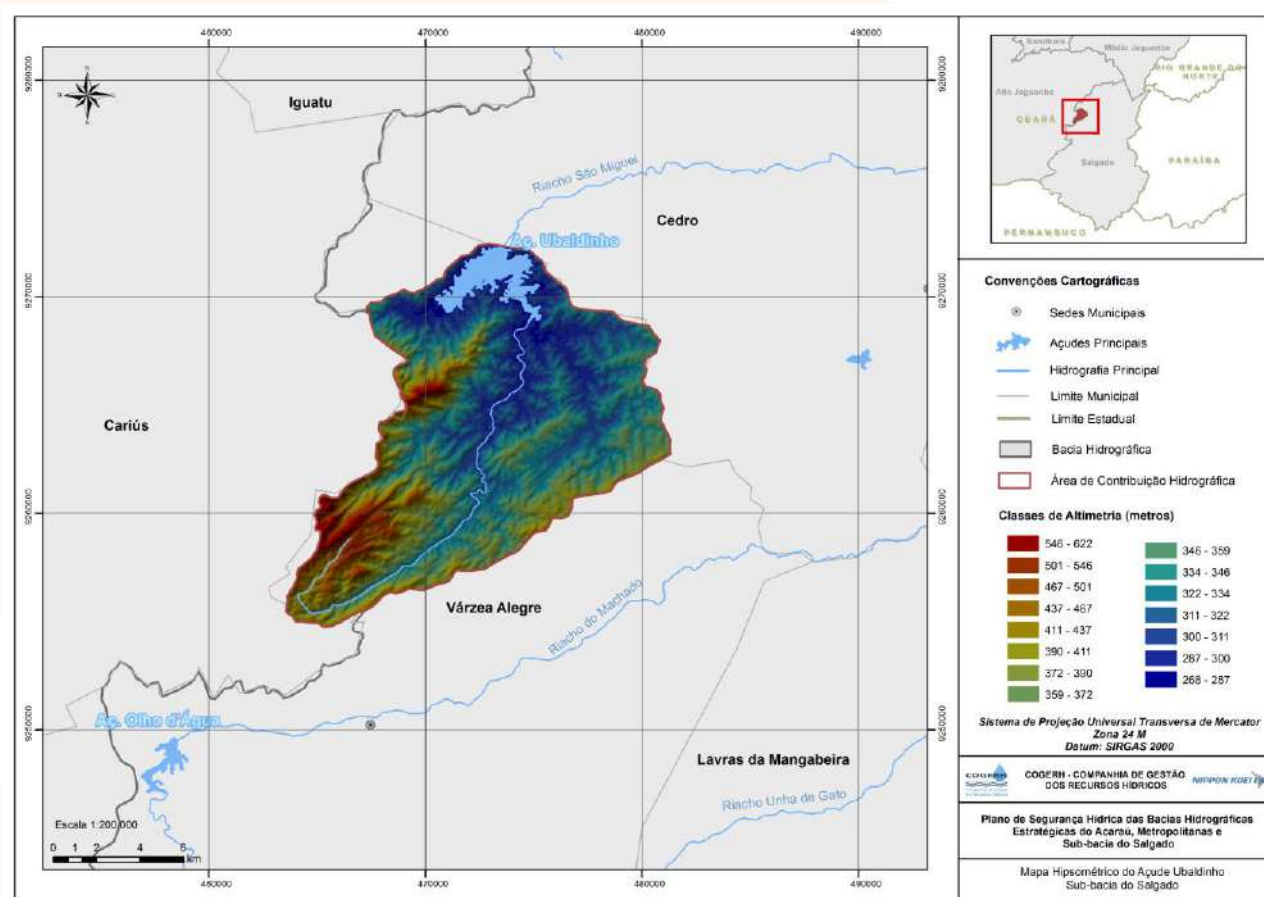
460000 470000 480000 490000

9280000

Iguatu

Riacho São Miguel

Cedro

Aç. Ubaldinho

9270000

Cariús

9260000

Várzea Alegre

Riacho do Machado

Aç. Olho d'Água

9250000

Lavras da Mangabeira

Riacho Unha de Gato

Escala 1:200.000

0 1 2 4 6 km

460000 470000 480000 490000

Banabuiu Médio Jaguaribe
Alto Jaguaribe RIO GRANDE DO NORTE
CEARÁ
Salgado PARAÍBA
PERNAMBUCO

Convenções Cartográficas

Sedes Municipais

Açudes Principais

Hidrografia Principal

Limite Municipal

Limite Estadual

Bacia Hidrográfica

Área de Contribuição Hidrográfica

Classes de Altimetria (metros)

| | |
|---|---|
| 546 - 622 | 346 - 359 |
| 501 - 546 | 334 - 346 |
| 467 - 501 | 322 - 334 |
| 437 - 467 | 311 - 322 |
| 411 - 437 | 300 - 311 |
| 390 - 411 | 287 - 300 |
| 372 - 390 | 268 - 287 |
| 359 - 372 | |

Sistema de Projeção Universal Transversa de Mercator
Zona 24 M
Datum: SIRGAS 2000

COGERH

COGERH - COMPANHIA DE GESTÃO DOS RECURSOS HÍDRICOS

NIPPON KOEI

Plano de Segurança Hídrica das Bacias Hidrográficas Estratégicas do Acaraú, Metropolitanas e Sub-bacia do Salgado

Mapa Hipsométrico do Açude Ubaldinho
Sub-bacia do Salgado